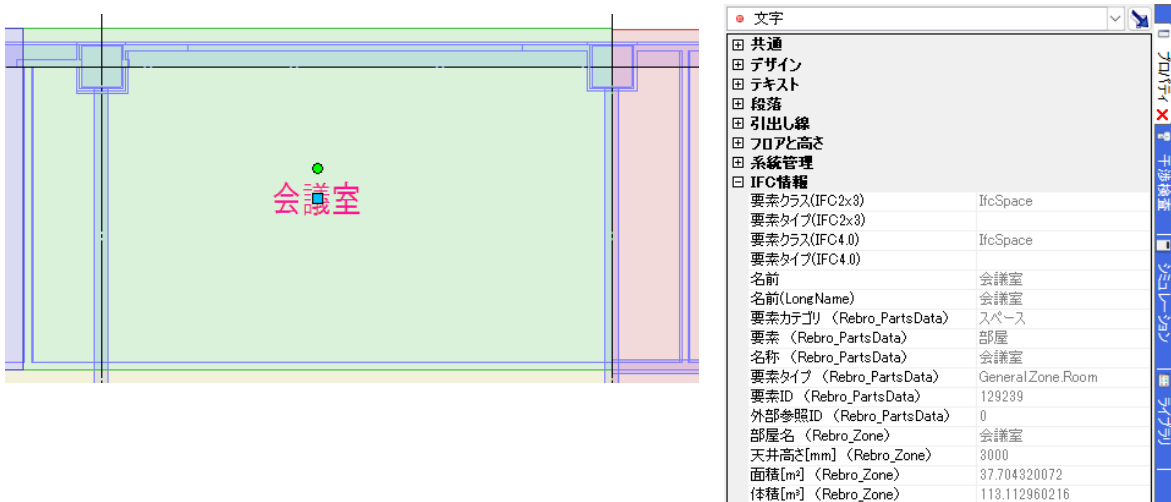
会議室

文字

⊞ 共通
⊞ デザイン
⊞ テキスト
⊞ 段落
⊞ 引出し線
⊞ フロアと高さ
⊞ 系統管理
⊟ IFC情報

| | |
|---|---|
| 要素クラス(IFC2x3) | IfcSpace |
| 要素タイプ(IFC2x3) | |
| 要素クラス(IFC4.0) | IfcSpace |
| 要素タイプ(IFC4.0) | |
| 名前 | 会議室 |
| 名前(LongName) | 会議室 |
| 要素カテゴリ (Rebro_PartsData) | スペース |
| 要素 (Rebro_PartsData) | 部屋 |
| 名称 (Rebro_PartsData) | 会議室 |
| 要素タイプ (Rebro_PartsData) | General.Zone.Room |
| 要素ID (Rebro_PartsData) | 129239 |
| 外部参照ID (Rebro_PartsData) | 0 |
| 部屋名 (Rebro_Zone) | 会議室 |
| 天井高さ[mm] (Rebro_Zone) | 3000 |
| 面積[m²] (Rebro_Zone) | 37.704320072 |
| 体積[m³] (Rebro_Zone) | 113.112960216 |

プロパティ
干渉検査
シミュレーション
ライブラリ